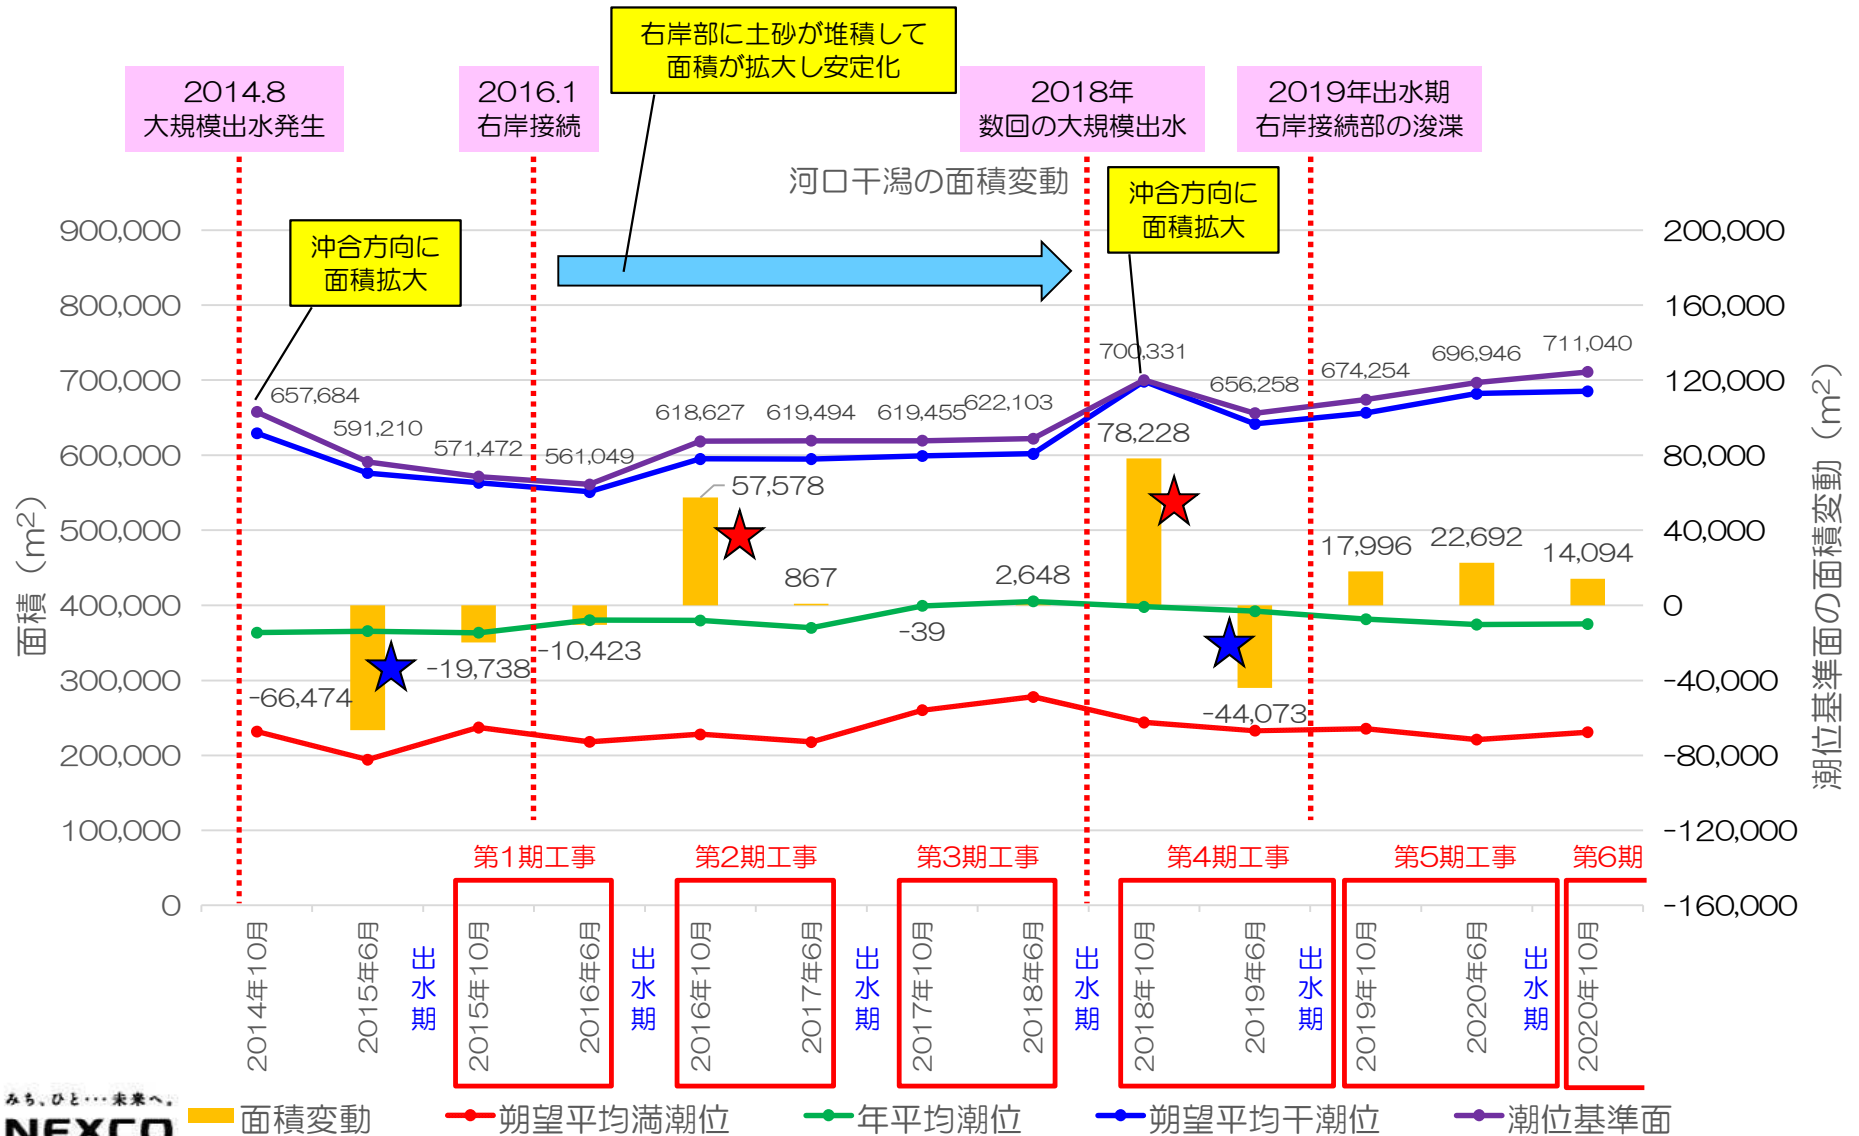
2014.8
大規模出水発生

2016.1
右岸接続

右岸部に土砂が堆積して
面積が拡大し安定化

2018年
数回の大規模出水

2019年出水期
右岸接続部の浚渫

河口干潟の面積変動

沖合方向に
面積拡大

沖合方向に
面積拡大

900,000
800,000
700,000
600,000
500,000
400,000
300,000
200,000
100,000
0

面積（$m^2$）

200,000
160,000
120,000
80,000
40,000
0
-40,000
-80,000
-120,000
-160,000

潮位基準面の面積変動（$m^2$）

657,684
591,210
571,472
561,049
618,627
619,494
619,455
622,103
700,331
656,258
674,254
696,946
711,040

78,228
57,578
867
2,648
-39
17,996
22,692
14,094
-66,474
-19,738
-10,423
-44,073

第1期工事
第2期工事
第3期工事
第4期工事
第5期工事
第6期

2014年10月
2015年6月
出水期
2015年10月
2016年6月
出水期
2016年10月
2017年6月
出水期
2017年10月
2018年6月
出水期
2018年10月
2019年6月
出水期
2019年10月
2020年6月
出水期
2020年10月

みち、ひと・・・未来へ。
NEXCO

面積変動
朔望平均満潮位
年平均潮位
朔望平均干潮位
潮位基準面